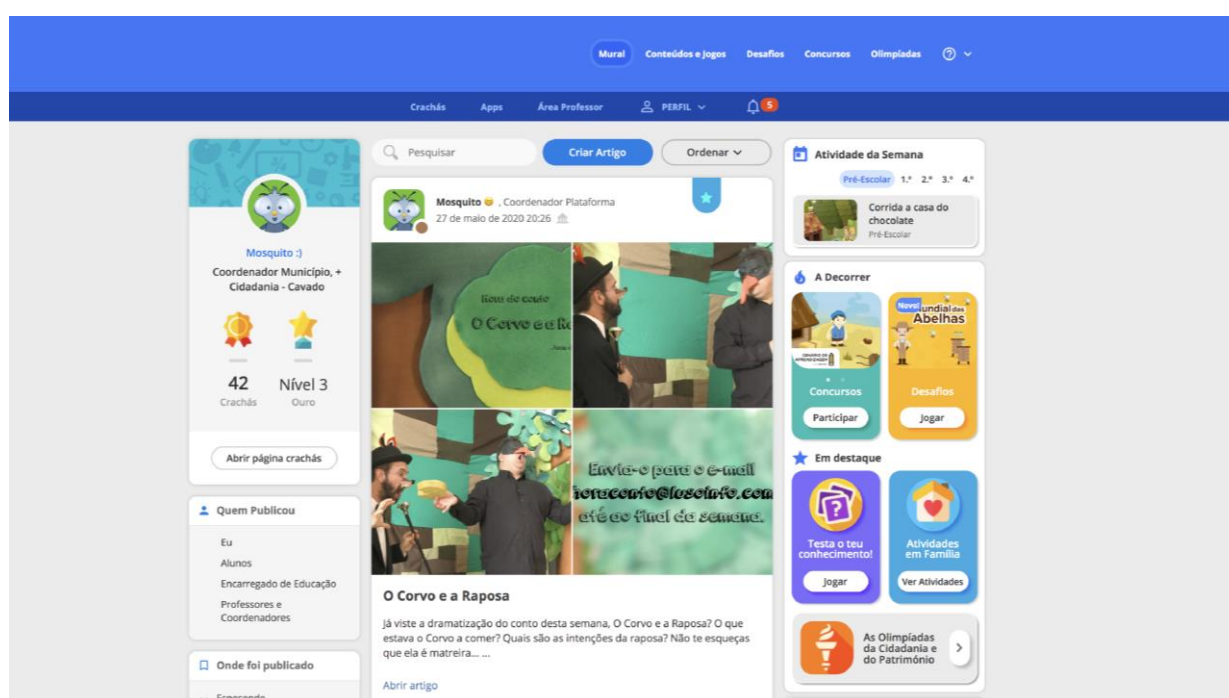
Mural Conteúdos e Jogos Desafios Concursos Olimpíadas ?

Crachás Apps Área Professor PERFIL 5

Mosquito :)
Coordenador Município, + Cidadania - Cavado

42 Crachás
Nível 3 Ouro

Abrir página crachás

Quem Publicou
Eu
Alunos
Encarregado de Educação
Professores e Coordenadores

Onde foi publicado

Pesquisar
Criar Artigo
Ordenar

Mosquito, Coordenador Plataforma
27 de maio de 2020 20:26

Hora do conto
O Corvo e a Ra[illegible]

Envia-o para o e-mail horaconto@leyainfo.com até ao final da semana.

O Corvo e a Raposa

Já viste a dramatização do conto desta semana, O Corvo e a Raposa? O que estava o Corvo a comer? Quais são as intenções da raposa? Não te esqueças que ela é matreira... ...

Abrir artigo

Atividade da Semana
Pré-Escolar 1.º 2.º 3.º 4.º
Corrida a casa do chocolate
Pré-Escolar

A Decorrer
Concursos
Participar
Novo! Mundial das Abelhas
Desafios
Jogar

Em destaque
Testa o teu conhecimento!
Jogar
Atividades em Família
Ver Atividades

As Olimpíadas da Cidadania e do Património